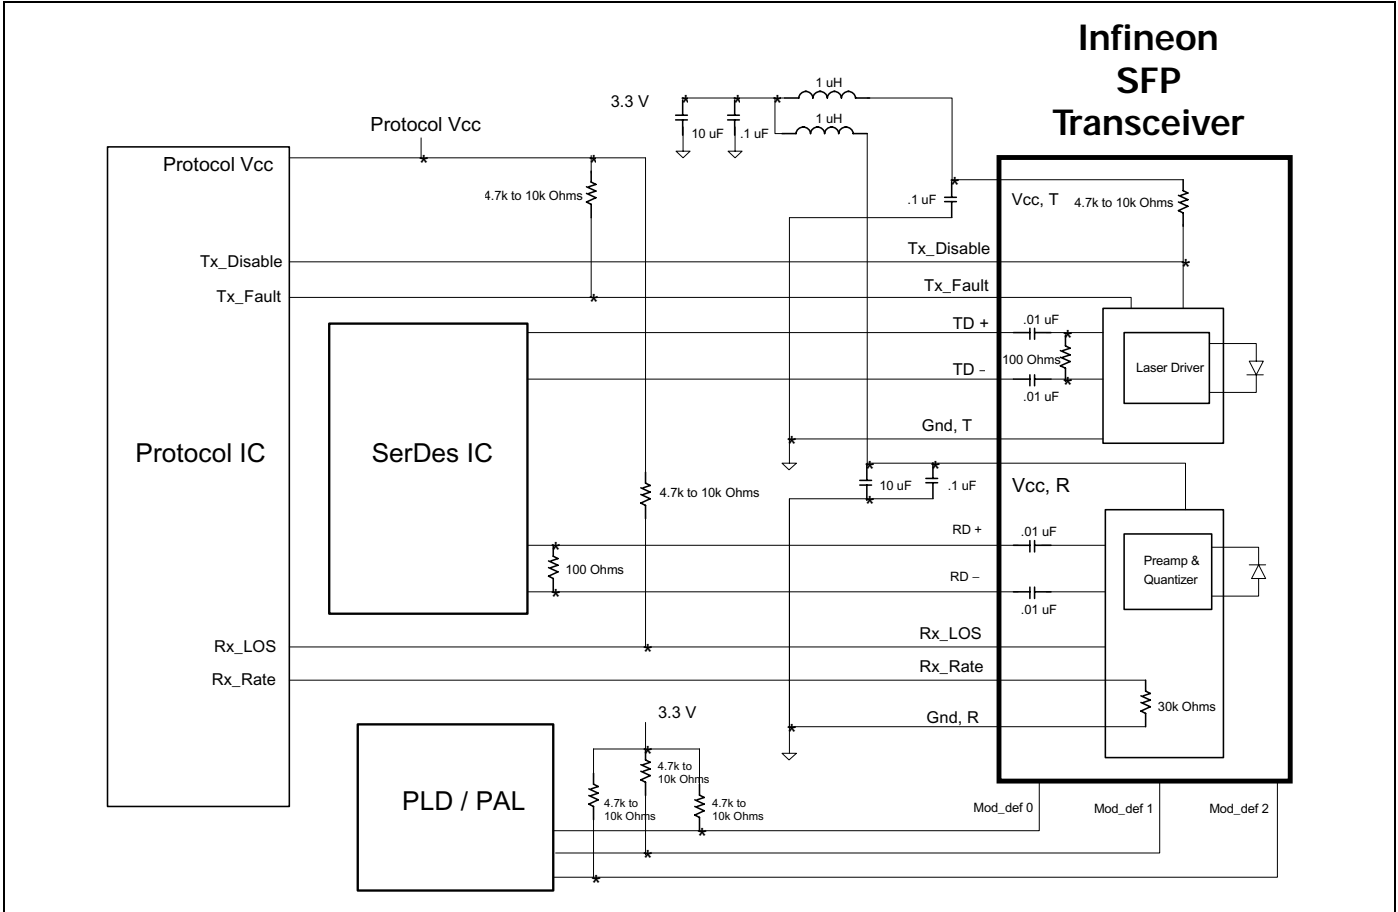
Infineon SFP Transceiver

3.3 V

1 uH

1 uH

10 uF

.1 uF

Protocol Vcc

Protocol Vcc

4.7k to 10k Ohms

.1 uF

Vcc, T

4.7k to 10k Ohms

Tx_Disable

Tx_Disable

Tx_Fault

Tx_Fault

TD +

.01 uF

100 Ohms

TD –

.01 uF

Laser Driver

Gnd, T

Protocol IC

SerDes IC

4.7k to 10k Ohms

10 uF

.1 uF

Vcc, R

RD +

.01 uF

100 Ohms

Preamp & Quantizer

RD –

.01 uF

Rx_LOS

Rx_LOS

Rx_Rate

Rx_Rate

30k Ohms

3.3 V

Gnd, R

PLD / PAL

4.7k to 10k Ohms

4.7k to 10k Ohms

4.7k to 10k Ohms

Mod_def 0

Mod_def 1

Mod_def 2